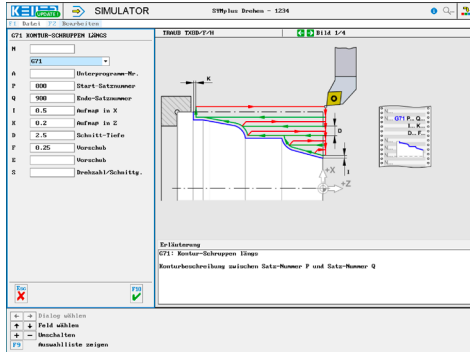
KELLER UPDATE SIMULATOR SYMplus Drehen - 1234

F1 Datei F2 Bearbeiten

G71 KONTUR-SCHRUPPEN LÄNGS

N

G71

A Unterprogramm-Nr.

P 800 Start-Satznummer

Q 900 Ende-Satznummer

I 0.5 Aufmaß in X

K 0.2 Aufmaß in Z

D 2.5 Schnitt-Tiefe

F 0.25 Vorschub

E Vorschub

S Drehzahl/Schnittg.

TRAUB TX8D/T/M

Bild 1/4

K

I

D

+X

+Z

G71 P... Q... I... K...

Erläuterung

G71: Kontur-Schruppen Längs

Konturbeschreibung zwischen Satz-Nummer P und Satz-Nummer Q

Esc

F10

← → Dialog wählen

↑ ↓ Feld wählen

+ − Umschalten

F9 Auswahlliste zeigen